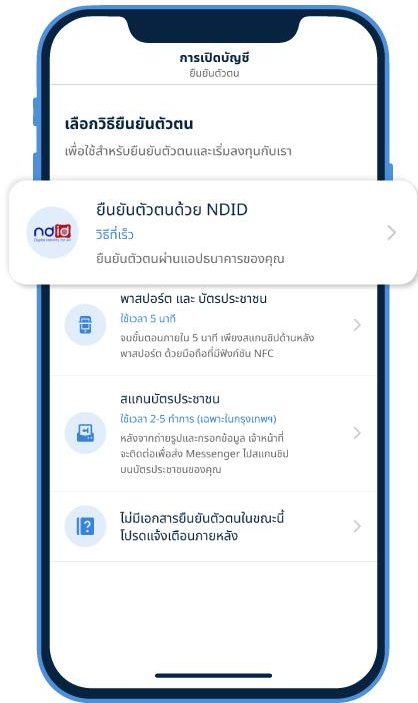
การเปิดบัญชี
ยืนยันตัวตน

เลือกวิธียืนยันตัวตน
เพื่อใช้สำหรับยืนยันตัวตนและเริ่มลงทุนกับเรา

ndid
Digital Identity for All

ยืนยันตัวตนด้วย NDID
วิธีที่เร็ว
ยืนยันตัวตนผ่านแอปธนาคารของคุณ

พาสปอร์ต และ บัตรประชาชน
ใช้เวลา 5 นาที
จบขั้นตอนภายใน 5 นาที เพียงสแกนชิปด้านหลังพาสปอร์ต ด้วยมือถือที่มีฟังก์ชัน NFC

สแกนบัตรประชาชน
ใช้เวลา 2-5 ทำการ (เฉพาะในกรุงเทพฯ)
หลังจากถ่ายรูปและกรอกข้อมูล เจ้าหน้าที่จะติดต่อเพื่อส่ง Messenger ไปสแกนชิปบนบัตรประชาชนของคุณ

ไม่มีเอกสารยืนยันตัวตนในขณะนี้
โปรดแจ้งเตือนภายหลัง